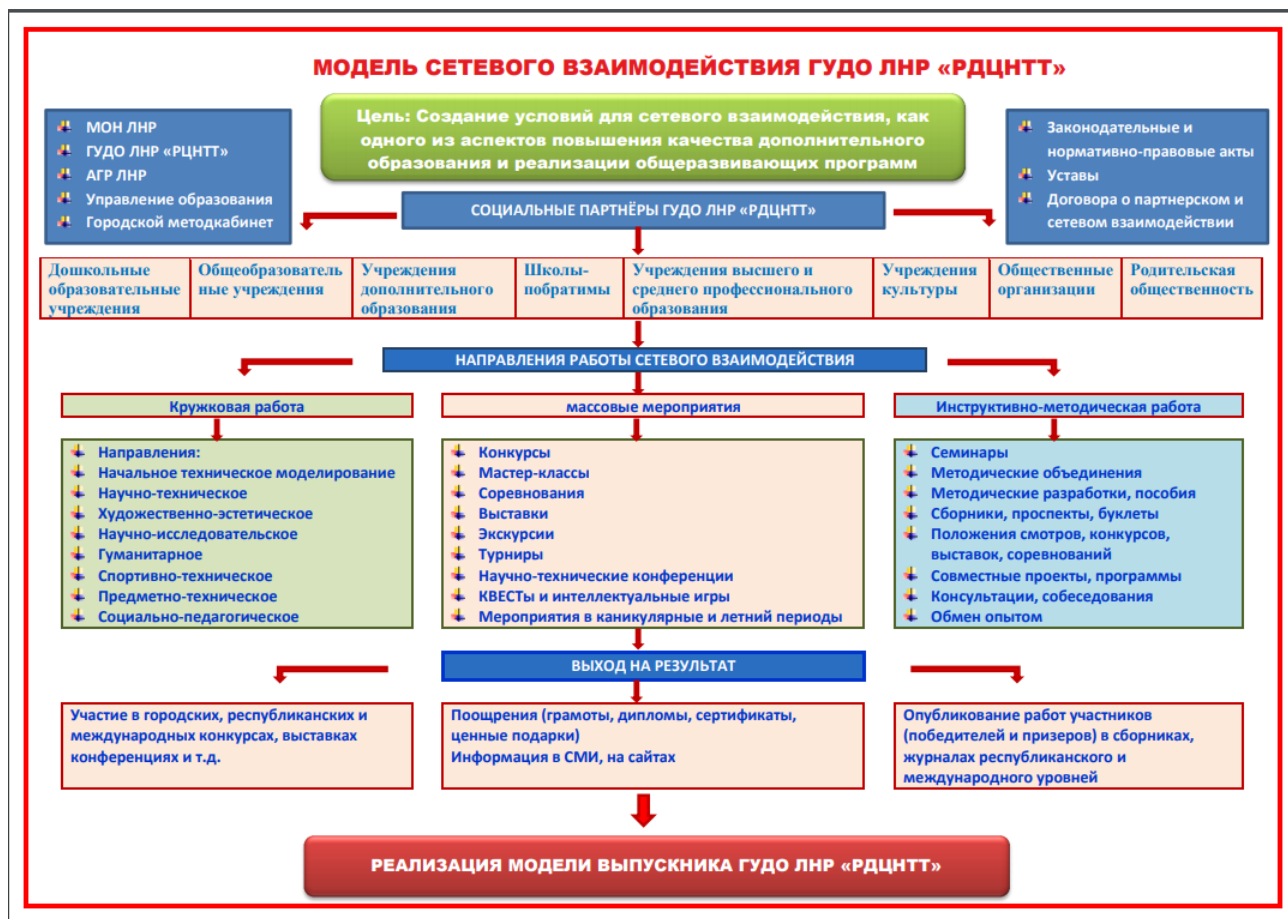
МОДЕЛЬ СЕТЕВОГО ВЗАИМОДЕЙСТВИЯ ГУДО ЛНР «РДЦНТТ»

МОН ЛНР
ГУДО ЛНР «РДЦНТТ»
АГР ЛНР
Управление образования
Городской методкабинет

Цель: Создание условий для сетевого взаимодействия, как одного из аспектов повышения качества дополнительного образования и реализации общеразвивающих программ

Законодательные и нормативно-правовые акты
Уставы
Договора о партнерском и сетевом взаимодействии

СОЦИАЛЬНЫЕ ПАРТНЁРЫ ГУДО ЛНР «РДЦНТТ»

| Дошкольные образовательные учреждения | Общеобразовательные учреждения | Учреждения дополнительного образования | Школы-побратимы | Учреждения высшего и среднего профессионального образования | Учреждения культуры | Общественные организации | Родительская общественность |
|---|---|---|---|---|---|---|---|

НАПРАВЛЕНИЯ РАБОТЫ СЕТЕВОГО ВЗАИМОДЕЙСТВИЯ

Кружковая работа
Направления:
Начальное техническое моделирование
Научно-техническое
Художественно-эстетическое
Научно-исследовательское
Гуманитарное
Спортивно-техническое
Предметно-техническое
Социально-педагогическое

массовые мероприятия
Конкурсы
Мастер-классы
Соревнования
Выставки
Экскурсии
Турниры
Научно-технические конференции
КВЕСТы и интеллектуальные игры
Мероприятия в каникулярные и летний периоды

Инструктивно-методическая работа
Семинары
Методические объединения
Методические разработки, пособия
Сборники, проспекты, буклеты
Положения смотров, конкурсов, выставок, соревнований
Совместные проекты, программы
Консультации, собеседования
Обмен опытом

ВЫХОД НА РЕЗУЛЬТАТ

Участие в городских, республиканских и международных конкурсах, выставках конференциях и т.д.

Поощрения (грамоты, дипломы, сертификаты, ценные подарки)
Информация в СМИ, на сайтах

Опубликование работ участников (победителей и призеров) в сборниках, журналах республиканского и международного уровней

РЕАЛИЗАЦИЯ МОДЕЛИ ВЫПУСКНИКА ГУДО ЛНР «РДЦНТТ»